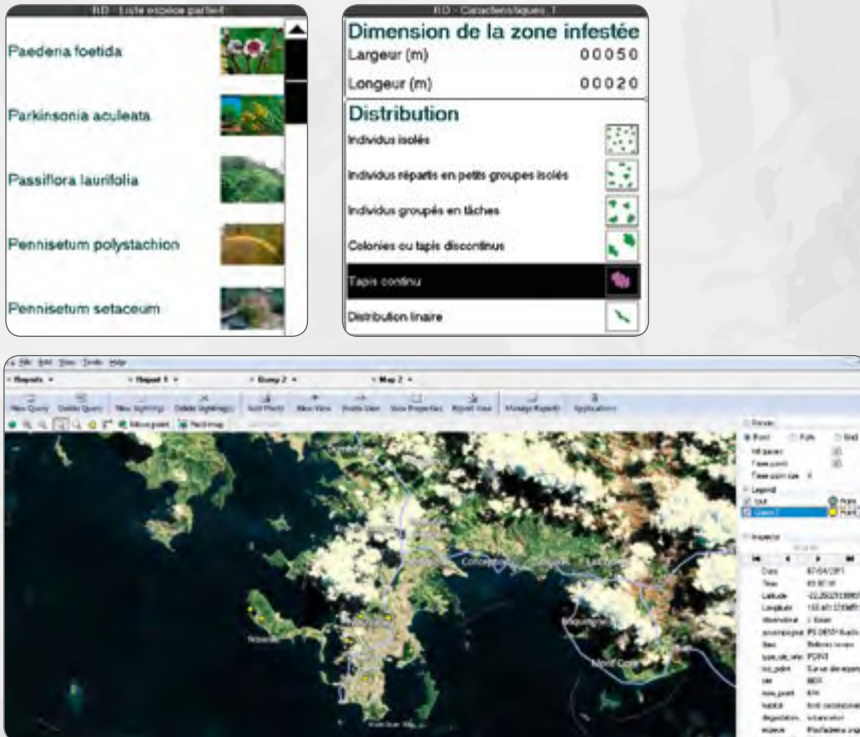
RD - Liste espèce partiell

Paedena foetida

Parkinsonia aculeata

Passiflora laurifolia

Pennisetum polystachion

Pennisetum setaceum

RD - Caractéristiques 1

Dimension de la zone infestée

Largeur (m) 00050

Longeur (m) 00020

Distribution

Individus isolés

Individus répartis en petits groupes isolés

Individus groupés en tâches

Colonies ou tapis discontinus

Tapis continu

Distribution linaire

File Edit View Tools Help

Reports | Report 1 | Query 2 | Map 2

New Query | Delete Query | New Sightings | Delete Sightings | Add Photo | New View | Delete View | View Properties | Export View | Manage Reports | Applications

Nouméa

Mont-Dore

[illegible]

Date 07/04/2011
Time 03:37:31
Latitude -22.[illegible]
Longitude 166.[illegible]
Observateur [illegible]
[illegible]
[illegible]